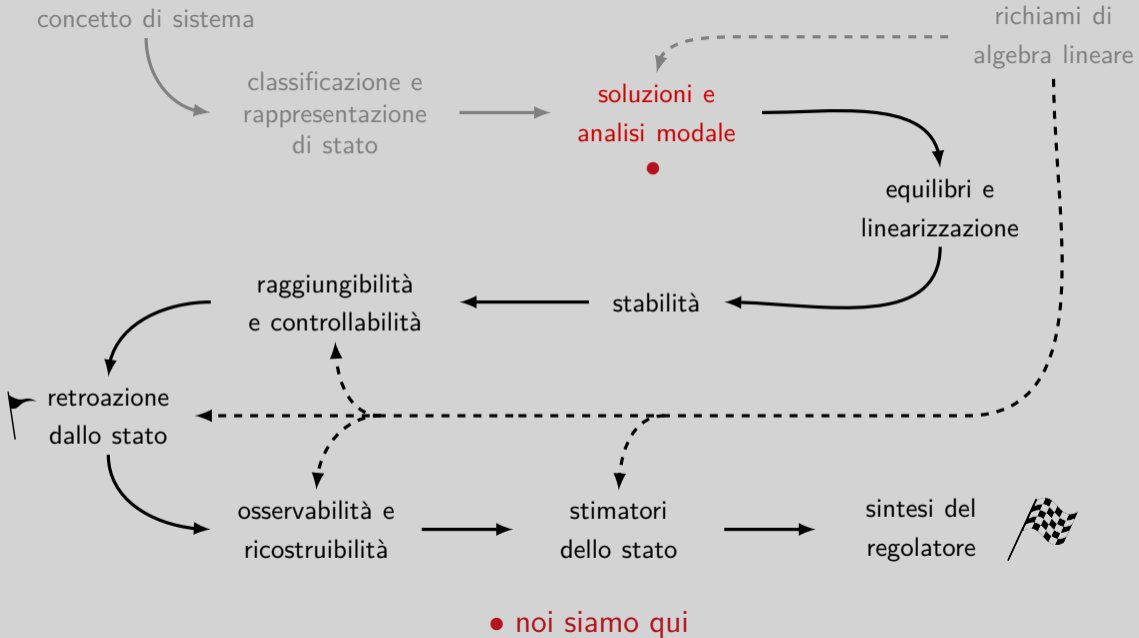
concetto di sistema

richiami di algebra lineare

classificazione e rappresentazione di stato

soluzioni e analisi modale

equilibri e linearizzazione

raggiungibilità e controllabilità

stabilità

retroazione dallo stato

osservabilità e ricostruibilità

stimatori dello stato

sintesi del regolatore

• noi siamo qui